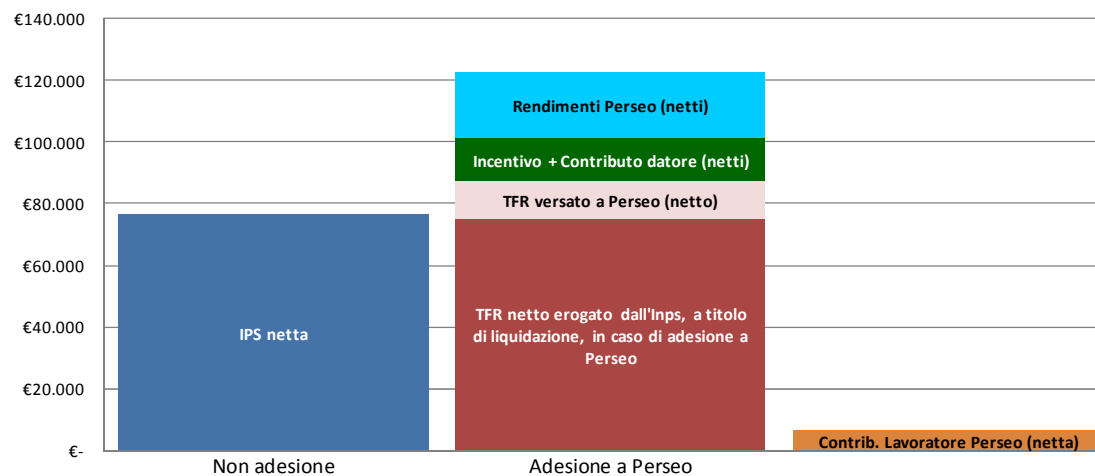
€140.000
€120.000
€100.000
€80.000
€60.000
€40.000
€20.000
€-

IPS netta

Rendimenti Perseo (netti)
Incentivo + Contributo datore (netti)
TFR versato a Perseo (netto)
TFR netto erogato dall'Inps, a titolo di liquidazione, in caso di adesione a Perseo

Contrib. Lavoratore Perseo (netta)

Non adesione
Adesione a Perseo